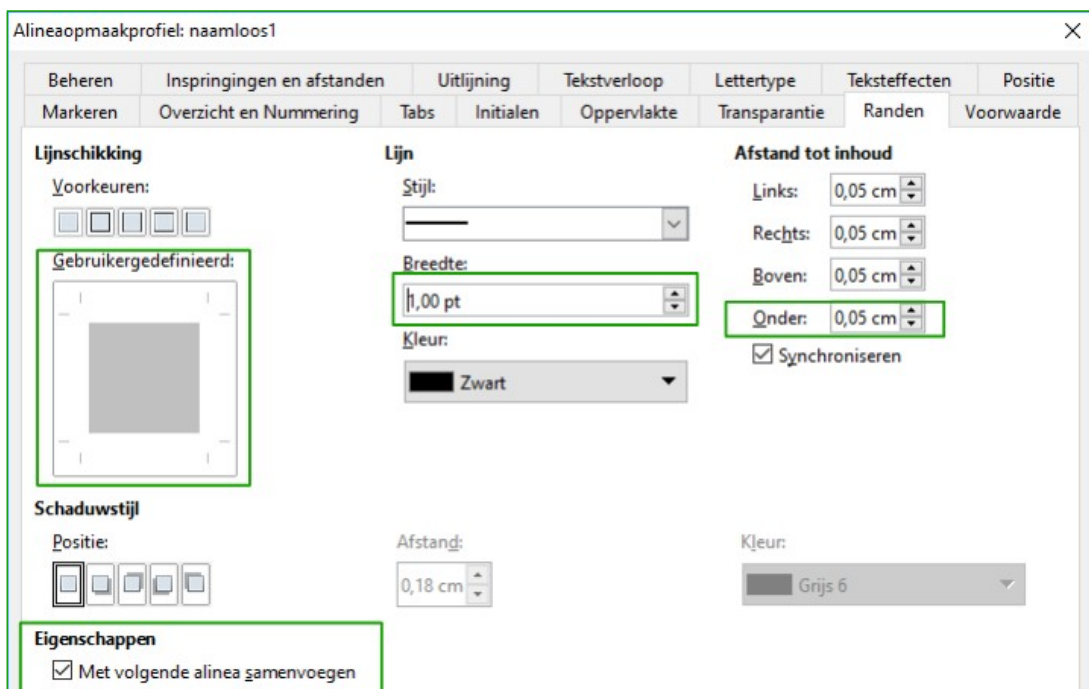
Alineaopmaakprofiel: naamloos1

×

Beheren | Inspringingen en afstanden | Uitlijning | Tekstverloop | Lettertype | Teksteffecten | Positie

Markeren | Overzicht en Nummering | Tabs | Initialen | Oppervlakte | Transparantie | Randen | Voorwaarde

Lijnschikking

Voorkeuren:

Gebruikergedefinieerd:

Lijn

Stijl:

Breedte:

1,00 pt

Kleur:

Zwart

Afstand tot inhoud

Links: 0,05 cm

Rechts: 0,05 cm

Boven: 0,05 cm

Onder: 0,05 cm

☑ Synchroniseren

Schaduwstijl

Positie:

Afstand:

0,18 cm

Kleur:

Grijs 6

Eigenschappen

☑ Met volgende alinea samenvoegen